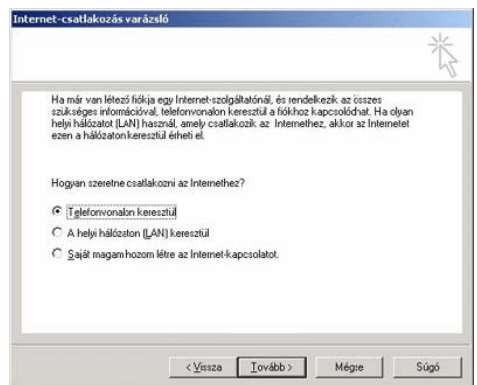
Internet-csatlakozás varázsló

Ha már van létező fiókja egy Internet-szolgáltatónál, és rendelkezik az összes szükséges információval, telefonvonalon keresztül a fiókhoz kapcsolódhat. Ha olyan helyi hálózatot (LAN) használ, amely csatlakozik az Internethez, akkor az Internetet ezen a hálózaton keresztül érheti el.

Hogyan szeretne csatlakozni az Internethez?

Telefonvonalon keresztül

A helyi hálózaton (LAN) keresztül

Saját magam hozom létre az Internet-kapcsolatot.

< Vissza
Tovább >
Mégse
Súgó